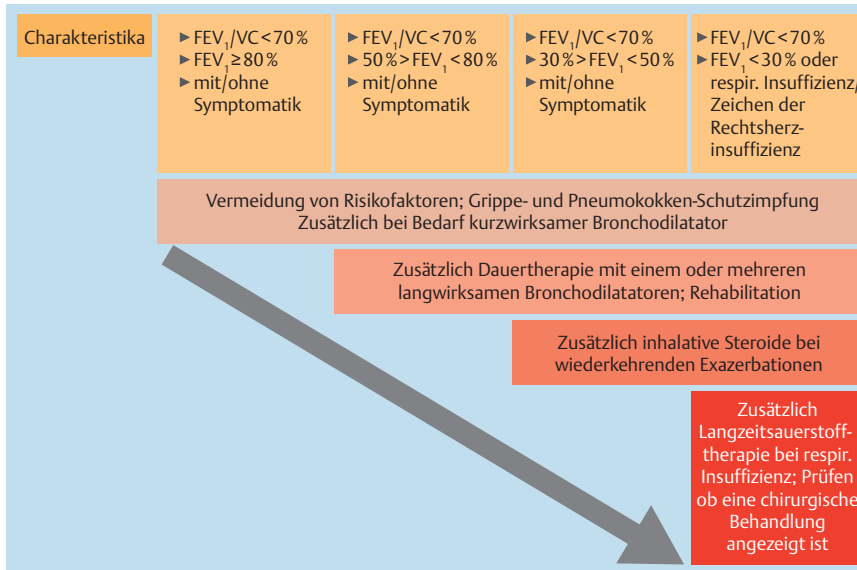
Charakteristika

► $FEV_1/VC < 70\,\%$
► $FEV_1 \geq 80\,\%$
► mit/ohne Symptomatik

► $FEV_1/VC < 70\,\%$
► $50\,\% > FEV_1 < 80\,\%$
► mit/ohne Symptomatik

► $FEV_1/VC < 70\,\%$
► $30\,\% > FEV_1 < 50\,\%$
► mit/ohne Symptomatik

► $FEV_1/VC < 70\,\%$
► $FEV_1 < 30\,\%$ oder respir. Insuffizienz/ Zeichen der Rechtsherzinsuffizienz

Vermeidung von Risikofaktoren; Grippe- und Pneumokokken-Schutzimpfung
Zusätzlich bei Bedarf kurzwirksamer Bronchodilatator

Zusätzlich Dauertherapie mit einem oder mehreren langwirksamen Bronchodilatatoren; Rehabilitation

Zusätzlich inhalative Steroide bei wiederkehrenden Exazerbationen

Zusätzlich Langzeitsauerstofftherapie bei respir. Insuffizienz; Prüfen ob eine chirurgische Behandlung angezeigt ist